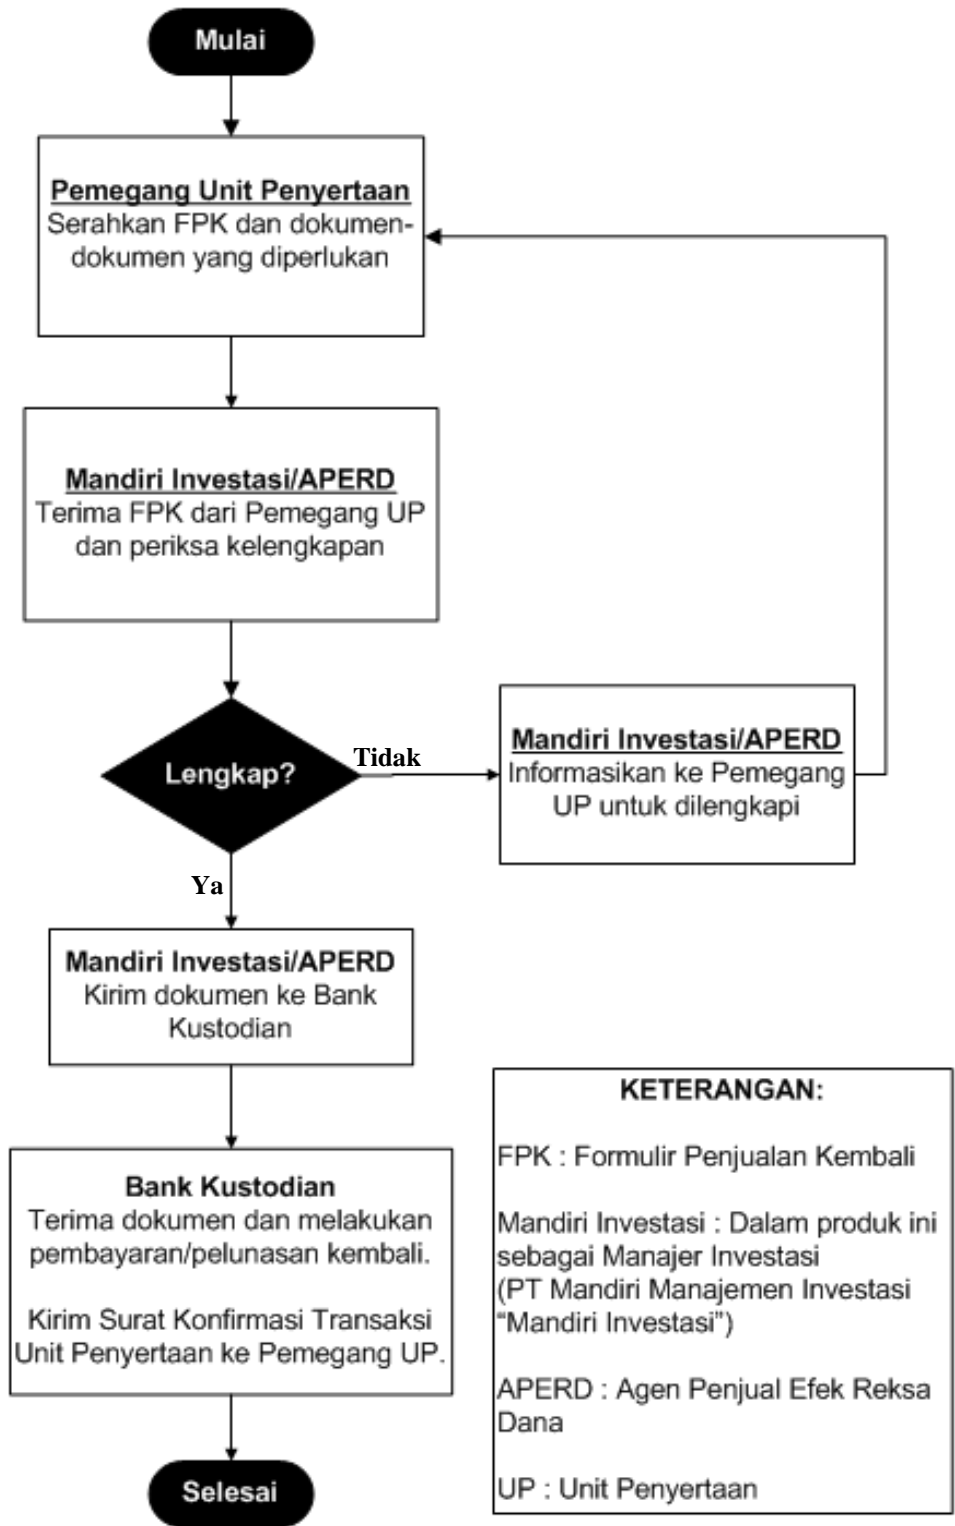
Mulai

Pemegang Unit Penyertaan
Serahkan FPK dan dokumen-dokumen yang diperlukan

Mandiri Investasi/APERD
Terima FPK dari Pemegang UP dan periksa kelengkapan

Lengkap?

Tidak

Mandiri Investasi/APERD
Informasikan ke Pemegang UP untuk dilengkapi

Ya

Mandiri Investasi/APERD
Kirim dokumen ke Bank Kustodian

Bank Kustodian
Terima dokumen dan melakukan pembayaran/pelunasan kembali.

Kirim Surat Konfirmasi Transaksi Unit Penyertaan ke Pemegang UP.

Selesai

KETERANGAN:

FPK : Formulir Penjualan Kembali

Mandiri Investasi : Dalam produk ini sebagai Manajer Investasi (PT Mandiri Manajemen Investasi "Mandiri Investasi")

APERD : Agen Penjual Efek Reksa Dana

UP : Unit Penyertaan